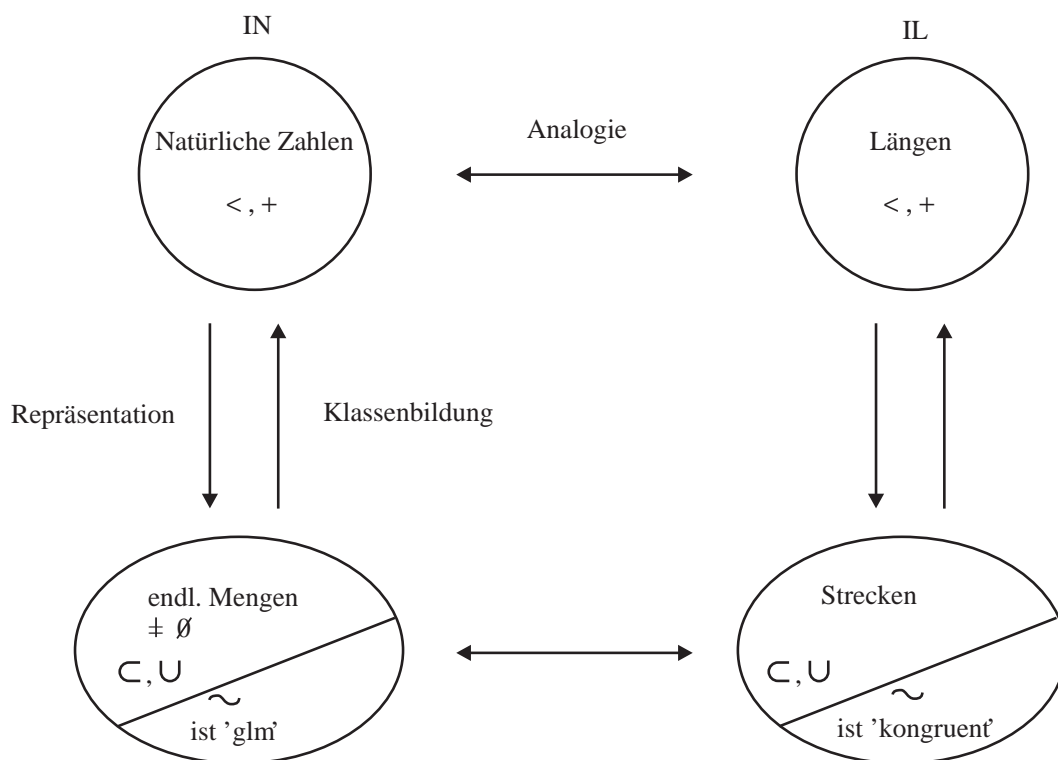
IN

IL

Natürliche Zahlen

$<, +$

Analogie

Längen

$<, +$

Repräsentation

Klassenbildung

endl. Mengen

$\neq \emptyset$

$\subset, \cup$

$\sim$

ist 'glm'

Strecken

$\subset, \cup$

$\sim$

ist 'kongruent'